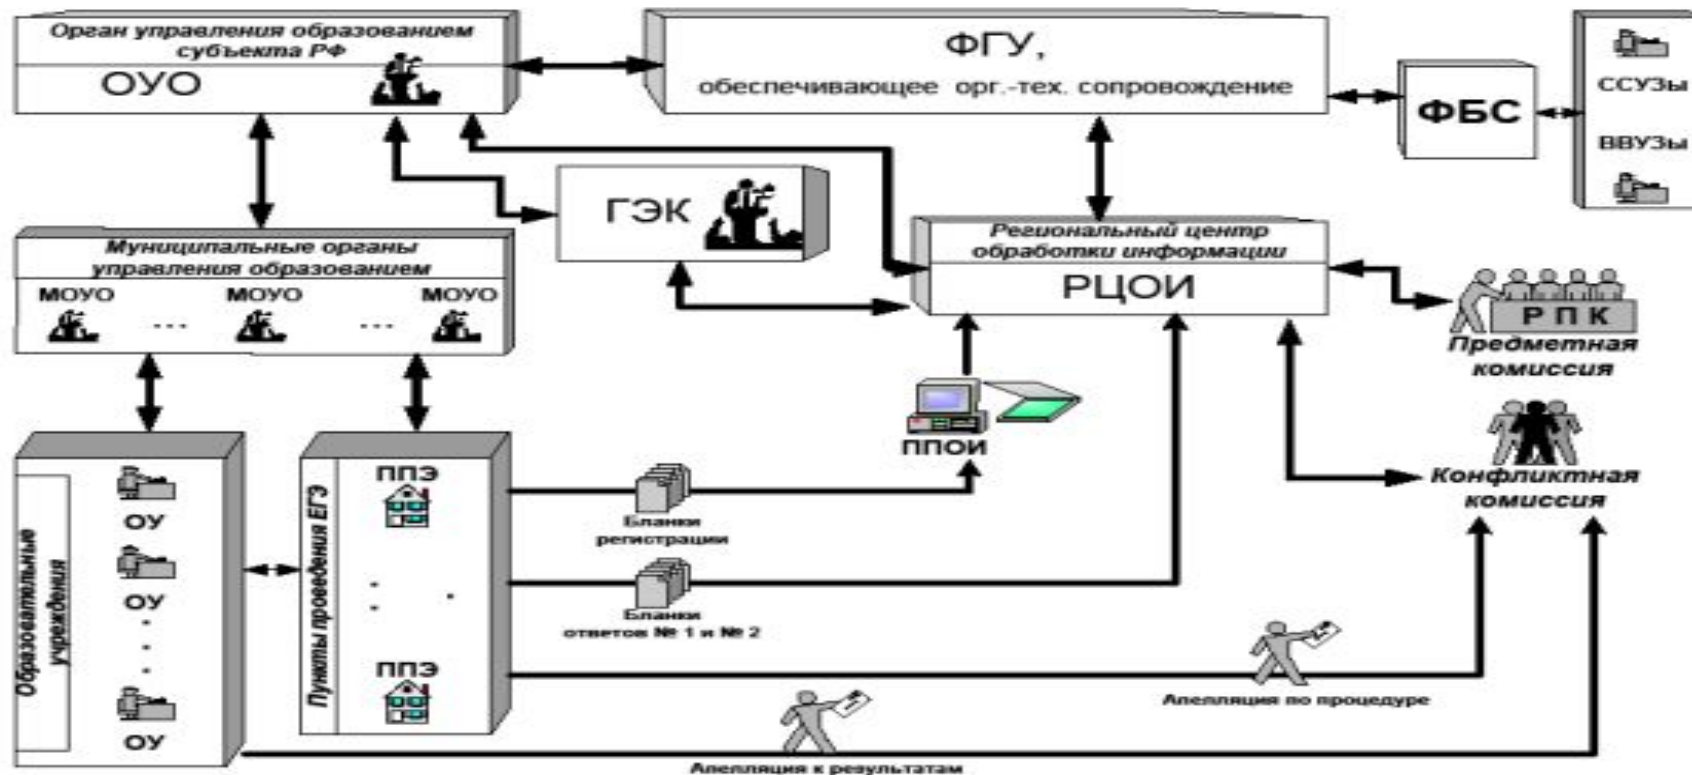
Орган управления образованием субъекта РФ

ОУО

ФГУ, обеспечивающее орг.-тех. сопровождение

ФБС

ССУЗы

ВВУЗы

ГЭК

Региональный центр обработки информации

РЦОИ

Муниципальные органы управления образованием

МОУО ... МОУО ... МОУО

Р П К

Предметная комиссия

ППОИ

Конфликтная комиссия

Образовательные учреждения

ОУ

ОУ

ОУ

Пункты проведения ЕГЭ

ППЭ

ППЭ

Бланки регистрации

Бланки ответов № 1 и № 2

Апелляция по процедуре

Апелляция к результатам